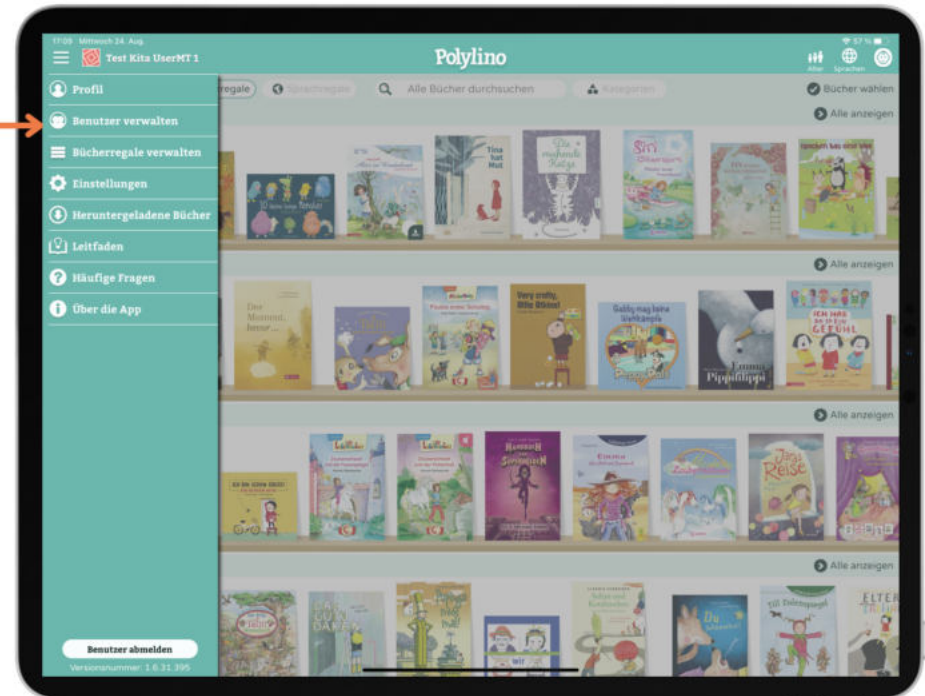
17:09 Mittwoch 24. Aug.

Test Kita UserMT 1

Polylino

57 %

Alter Sprachen

Profil

Benutzer verwalten

Bücherregale verwalten

Einstellungen

Heruntergeladene Bücher

Leitfaden

Häufige Fragen

Über die App

regale

Sprachregale

Alle Bücher durchsuchen

Kategorien

Bücher wählen

Alle anzeigen

Tina hat Mut

Die mutmaßende Katze

Alle anzeigen

Der Moment, bevor ...

Very crafty, Billie Bilbee!

Gabby mag keine Wettkämpfe

Emma Pippilotti

ICH HAB EIN GEFÜHL

Alle anzeigen

Jaris Reise

Alle anzeigen

Du

Benutzer abmelden

Versionsnummer: 1.6.31.395